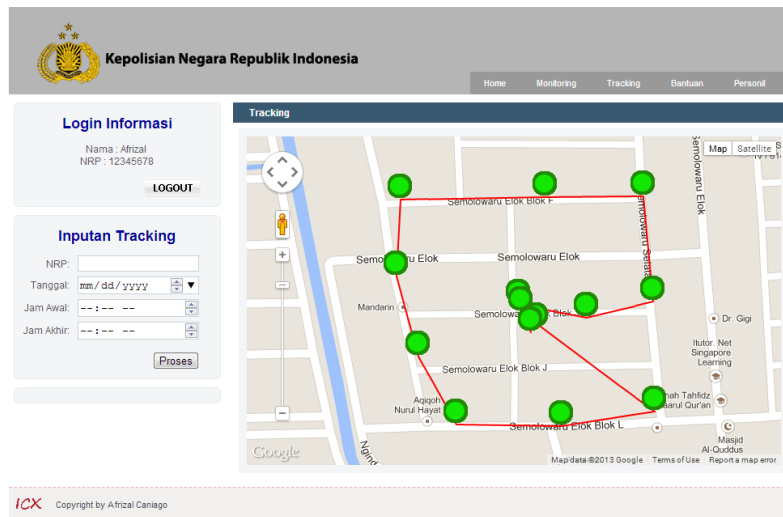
Kepolisian Negara Republik Indonesia

Home Monitoring Tracking Bantuan Personil

Login Informasi

Nama : Afrizal
NRP : 12345678

LOGOUT

Inputan Tracking

NRP:
Tanggal: mm/dd/yyyy
Jam Awal: --:-- --
Jam Akhir: --:-- --

Proses

Tracking

Map Satellite

Semolowaru Elok Blok F
Semolowaru Elok
Semolowaru Elok
Semolowaru Elok
Mandarin
Semolowaru Elok Blok
Semolowaru Elok Blok J
Semolowaru Elok Blok L
Aqiqoh Nurul Hayat
Dr. Gigi
Itutor. Net Singapore Learning
Masjid Al-Quddus
Google
Map data ©2013 Google Terms of Use Report a map error

ICX Copyright by Afrizal Caniago